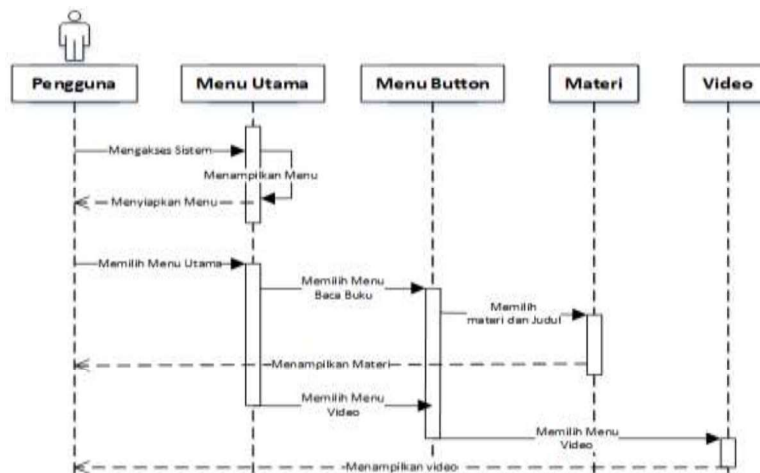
Pengguna

Menu Utama

Menu Button

Materi

Video

Mengakses Sistem

Menampilkan Menu

Menyiapkan Menu

Memilih Menu Utama

Memilih Menu Baca Buku

Memilih materi dan Judul

Menampilkan Materi

Memilih Menu Video

Memilih Menu Video

Menampilkan video